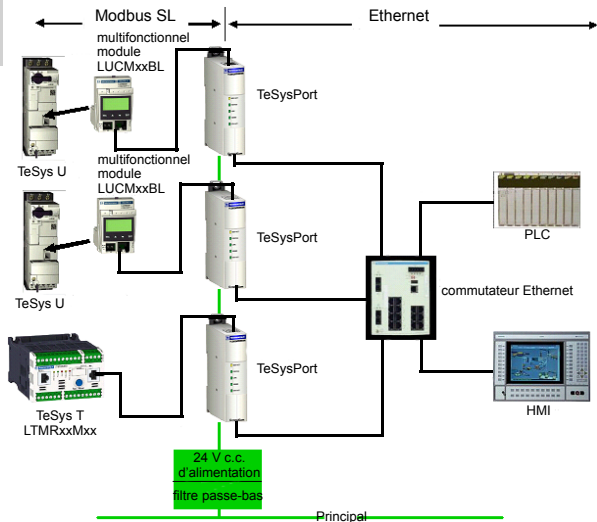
Modbus SL

Ethernet

multifonctionnel module LUCMxxBL

TeSysPort

TeSys U

multifonctionnel module LUCMxxBL

TeSysPort

PLC

TeSys U

commutateur Ethernet

TeSysPort

HMI

TeSys T LTMRxxMxx

24 V c.c. d'alimentation

filtre passe-bas

Principal